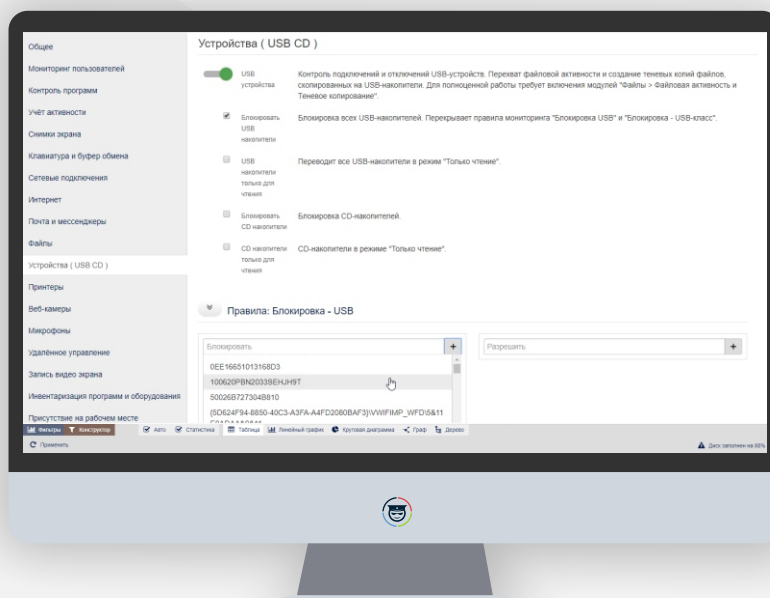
Общее
Мониторинг пользователей
Контроль программ
Учёт активности
Снимки экрана
Клавиатура и буфер обмена
Сетевые подключения
Интернет
Почта и мессенджеры
Файлы
Устройства ( USB CD )
Принтеры
Веб-камеры
Микрофоны
Удалённое управление
Запись видео экрана
Инвентаризация программ и оборудования
Присутствие на рабочем месте

Устройства ( USB CD )

USB устройства
Контроль подключений и отключений USB-устройств. Перехват файловой активности и создание теневых копий файлов, скопированных на USB-накопители. Для полноценной работы требует включения модулей "Файлы > Файловая активность и Теневое копирование".

Блокировать USB накопители
Блокировка всех USB-накопителей. Перекрывает правила мониторинга "Блокировка USB" и "Блокировка - USB-класс".

USB накопители только для чтения
Переводит все USB-накопители в режим "Только чтение".

Блокировать CD накопители
Блокировка CD-накопителей.

CD накопители только для чтения
CD-накопители в режиме "Только чтение".

Правила: Блокировка - USB

Блокировать +
Разрешить +

0EE16651013168D3
100620PBN2033SEHJH9T
50026B727304B810
{5D624F94-8850-40C3-A3FA-A4FD2080BAF3}\VWIFIMP_WFD\5&11
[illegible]

Фильтры Конструктор
Авто Статистика Таблица Линейный график Круговая диаграмма Граф Дерево
Применить
Диск заполнен на 88%